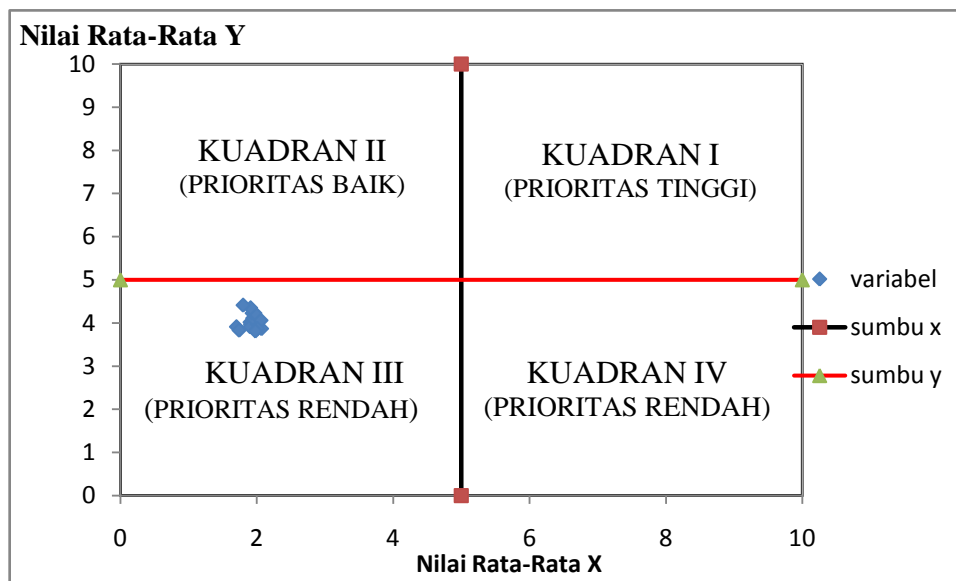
Nilai Rata-Rata Y

10
9
8
7
6
5
4
3
2
1
0

KUADRAN II
(PRIORITAS BAIK)

KUADRAN I
(PRIORITAS TINGGI)

KUADRAN III
(PRIORITAS RENDAH)

KUADRAN IV
(PRIORITAS RENDAH)

0 2 4 6 8 10
Nilai Rata-Rata X

variabel
sumbu x
sumbu y